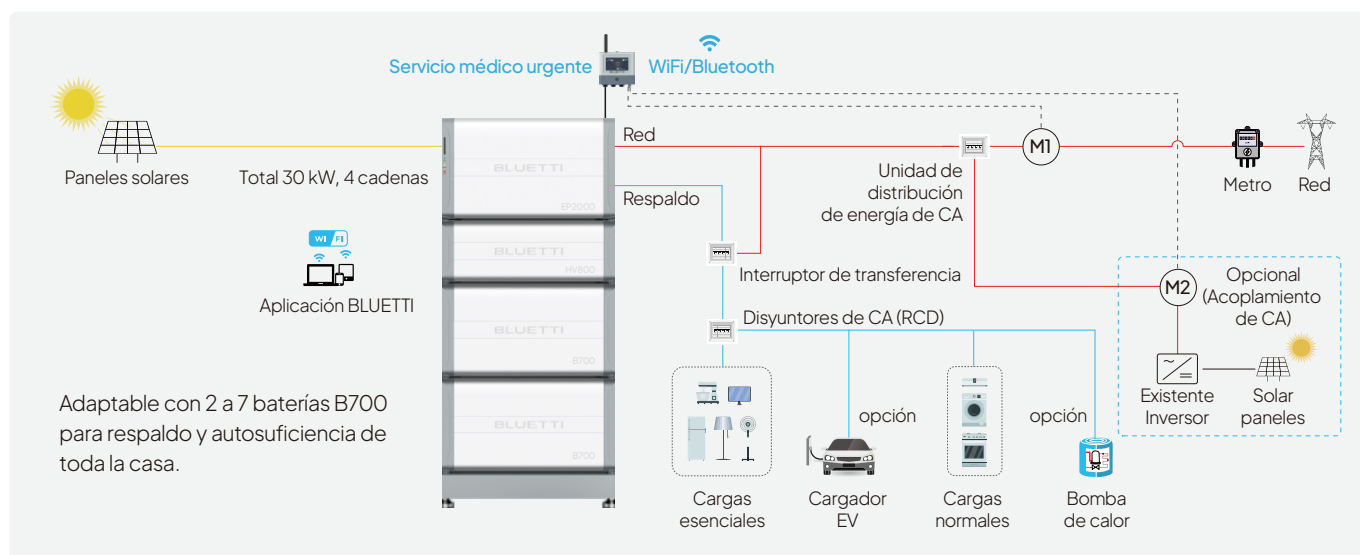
Servicio médico urgente

WiFi/Bluetooth

Paneles solares

Total 30 kW, 4 cadenas

BLUETTI
EP2000

BLUETTI
HV800

BLUETTI
B700

BLUETTI
B700

WI FI

Aplicación BLUETTI

Adaptable con 2 a 7 baterías B700 para respaldo y autosuficiencia de toda la casa.

Red

Respaldo

Unidad de distribución de energía de CA

M1

Metro

Red

Interruptor de transferencia

M2

Opcional (Acoplamiento de CA)

Disyuntores de CA (RCD)

Existente Inversor

Solar paneles

opción

opción

Cargas esenciales

Cargador EV

Cargas normales

Bomba de calor